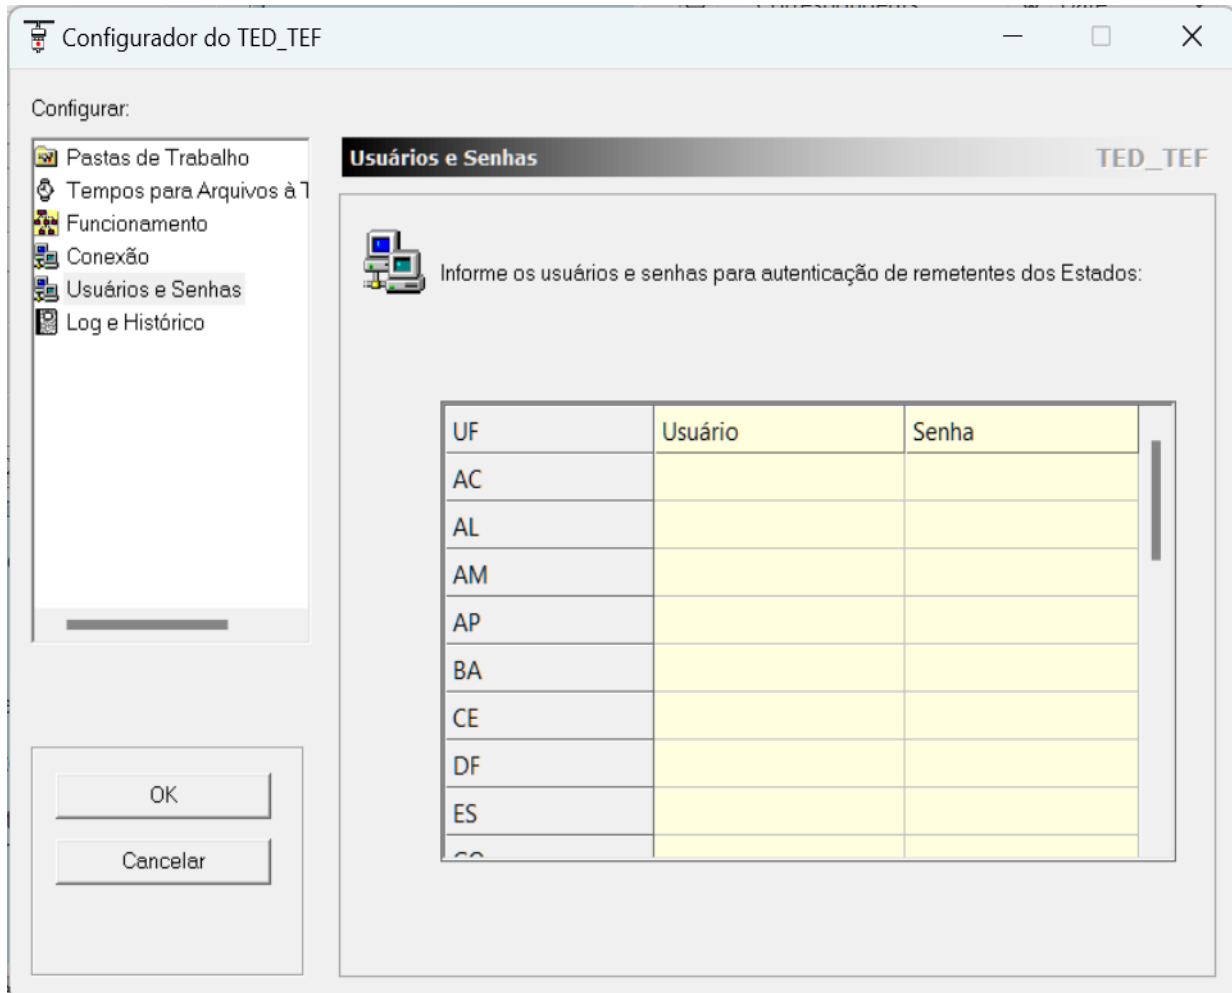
Configurador do TED_TEF

Configurar:

Pastas de Trabalho
Tempos para Arquivos à T
Funcionamento
Conexão
Usuários e Senhas
Log e Histórico

OK
Cancelar

Usuários e Senhas
TED_TEF

Informe os usuários e senhas para autenticação de remetentes dos Estados:

| UF | Usuário | Senha |
|---|---|---|
| AC | | |
| AL | | |
| AM | | |
| AP | | |
| BA | | |
| CE | | |
| DF | | |
| ES | | |
| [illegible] | | |